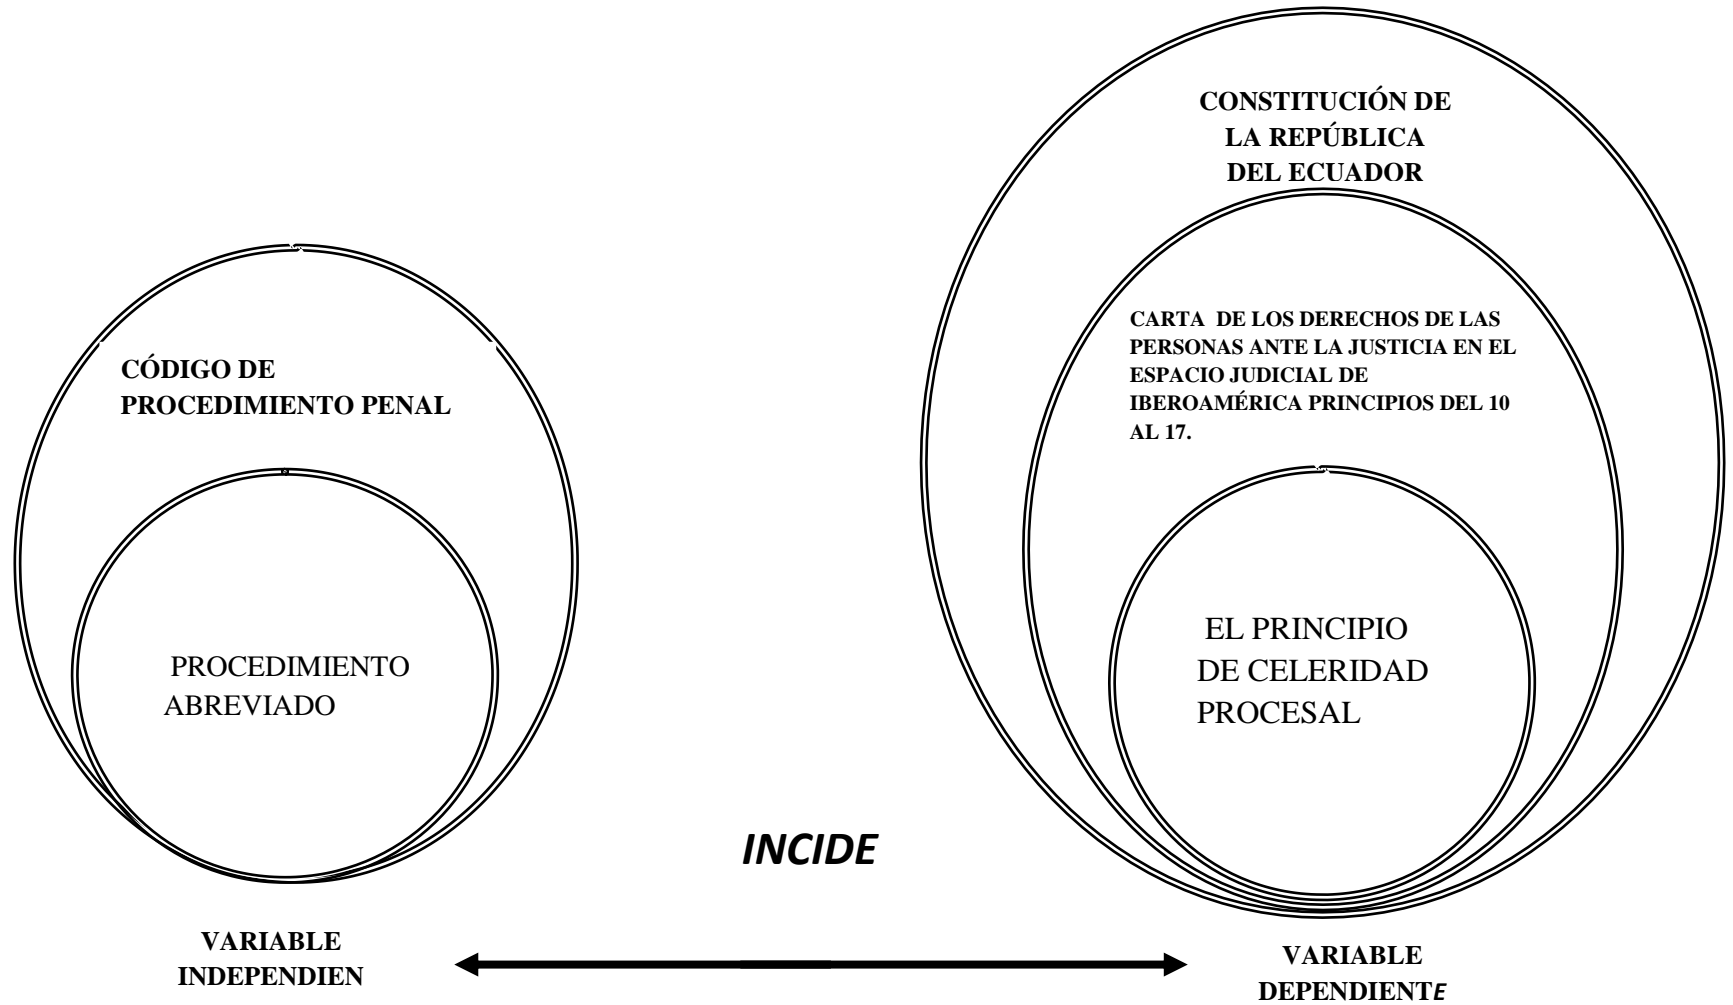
CÓDIGO DE PROCEDIMIENTO PENAL

PROCEDIMIENTO ABREVIADO

CONSTITUCIÓN DE LA REPÚBLICA DEL ECUADOR

CARTA DE LOS DERECHOS DE LAS PERSONAS ANTE LA JUSTICIA EN EL ESPACIO JUDICIAL DE IBEROAMÉRICA PRINCIPIOS DEL 10 AL 17.

EL PRINCIPIO DE CELERIDAD PROCESAL

INCIDE

VARIABLE INDEPENDIEN

VARIABLE DEPENDIENTE